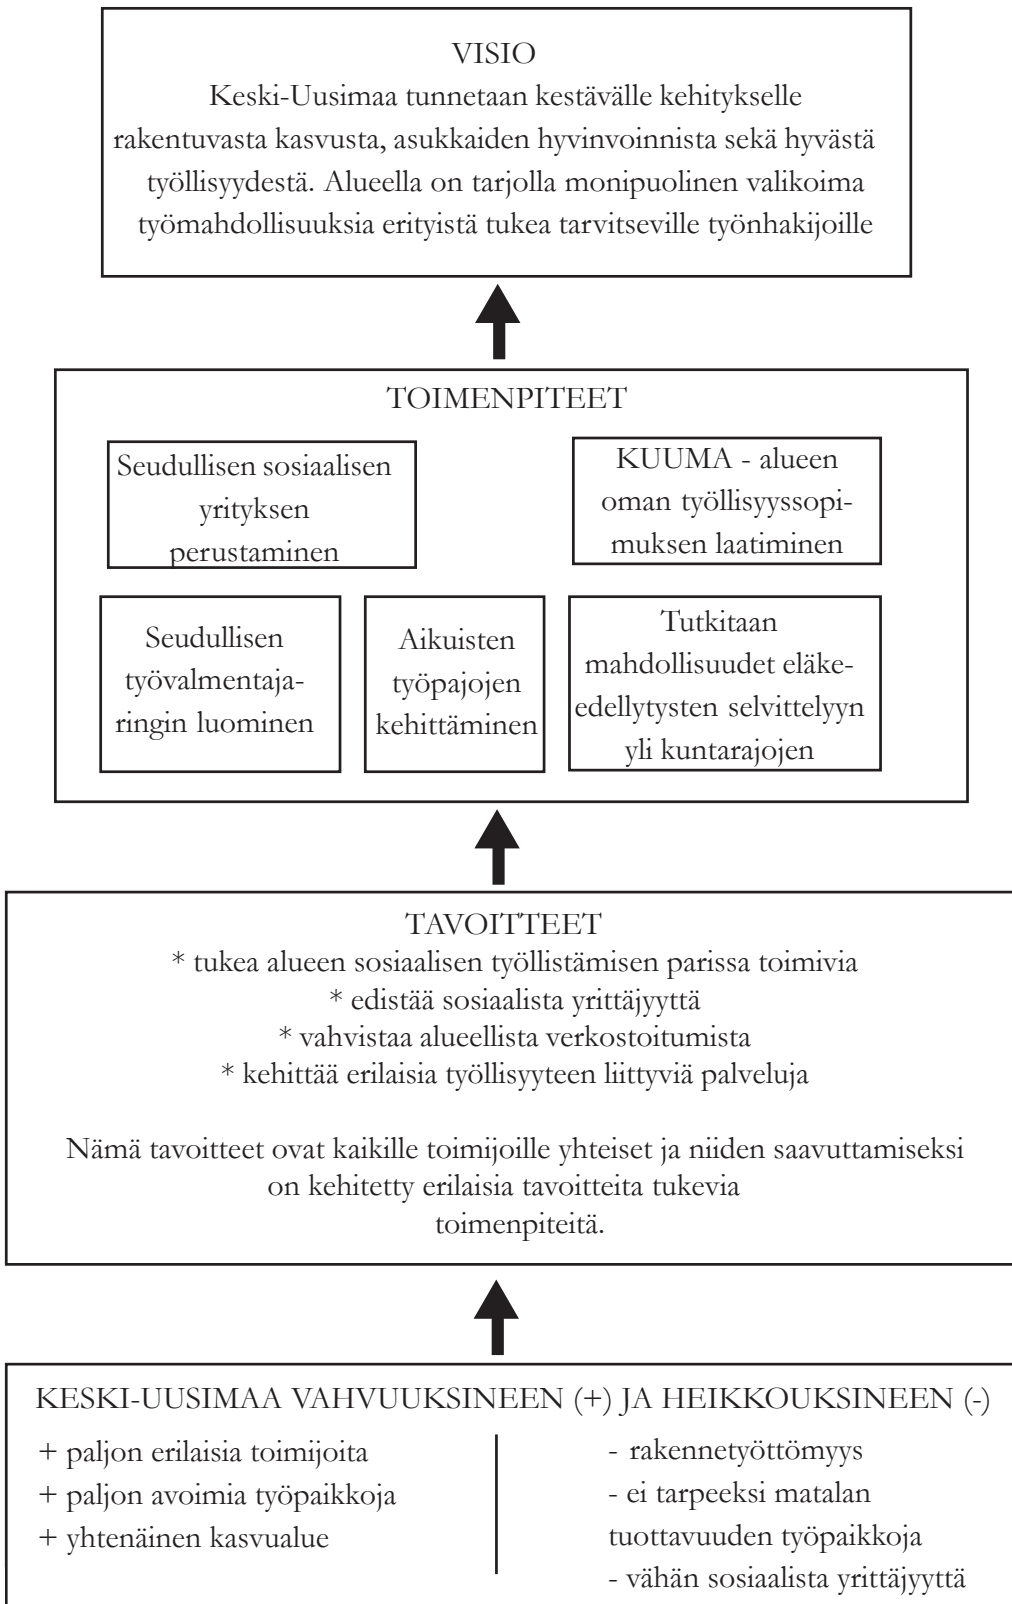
VISIO
Keski-Uusimaa tunnetaan kestävälle kehitykselle rakentuvasta kasvusta, asukkaiden hyvinvoinnista sekä hyvästä työllisyydestä. Alueella on tarjolla monipuolinen valikoima työmahdollisuuksia erityistä tukea tarvitseville työnhakijoille

TOIMENPITEET

Seudullisen sosiaalisen yrityksen perustaminen

KUUMA - alueen oman työllisyyssopimuksen laatiminen

Seudullisen työvalmentajaringin luominen

Aikuisten työpajojen kehittäminen

Tutkitaan mahdollisuudet eläkeedellytysten selvittelyyn yli kuntarajojen

TAVOITTEET
* tukea alueen sosiaalisen työllistämisen parissa toimivia
* edistää sosiaalista yrittäjyyttä
* vahvistaa alueellista verkostoitumista
* kehittää erilaisia työllisyyteen liittyviä palveluja

Nämä tavoitteet ovat kaikille toimijoille yhteiset ja niiden saavuttamiseksi on kehitetty erilaisia tavoitteita tukevia toimenpiteitä.

KESKI-UUSIMAA VAHVUUKSINEEN (+) JA HEIKKOUKSINEEN (-)

+ paljon erilaisia toimijoita
+ paljon avoimia työpaikkoja
+ yhtenäinen kasvualue

- rakennetyöttömyys
- ei tarpeeksi matalan tuottavuuden työpaikkoja
- vähän sosiaalista yrittäjyyttä